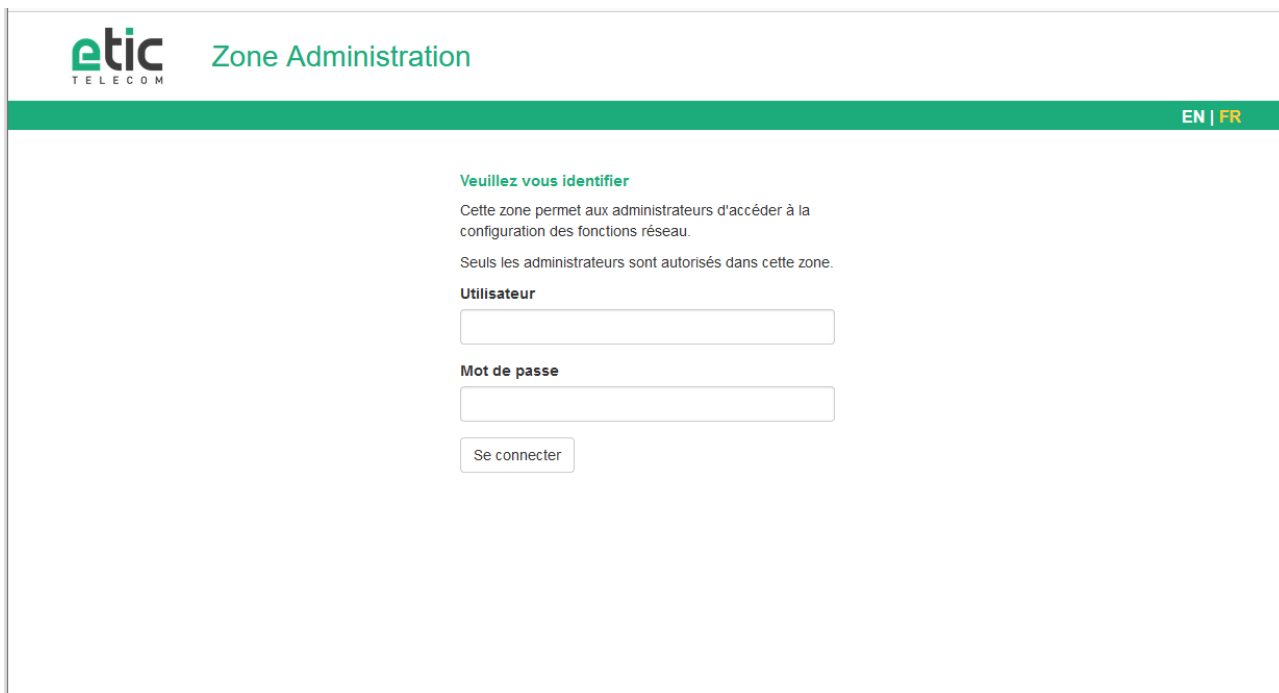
etic
TELECOM

Zone Administration

EN | FR

Veuillez vous identifier

Cette zone permet aux administrateurs d'accéder à la configuration des fonctions réseau.

Seuls les administrateurs sont autorisés dans cette zone.

Utilisateur

Mot de passe

Se connecter